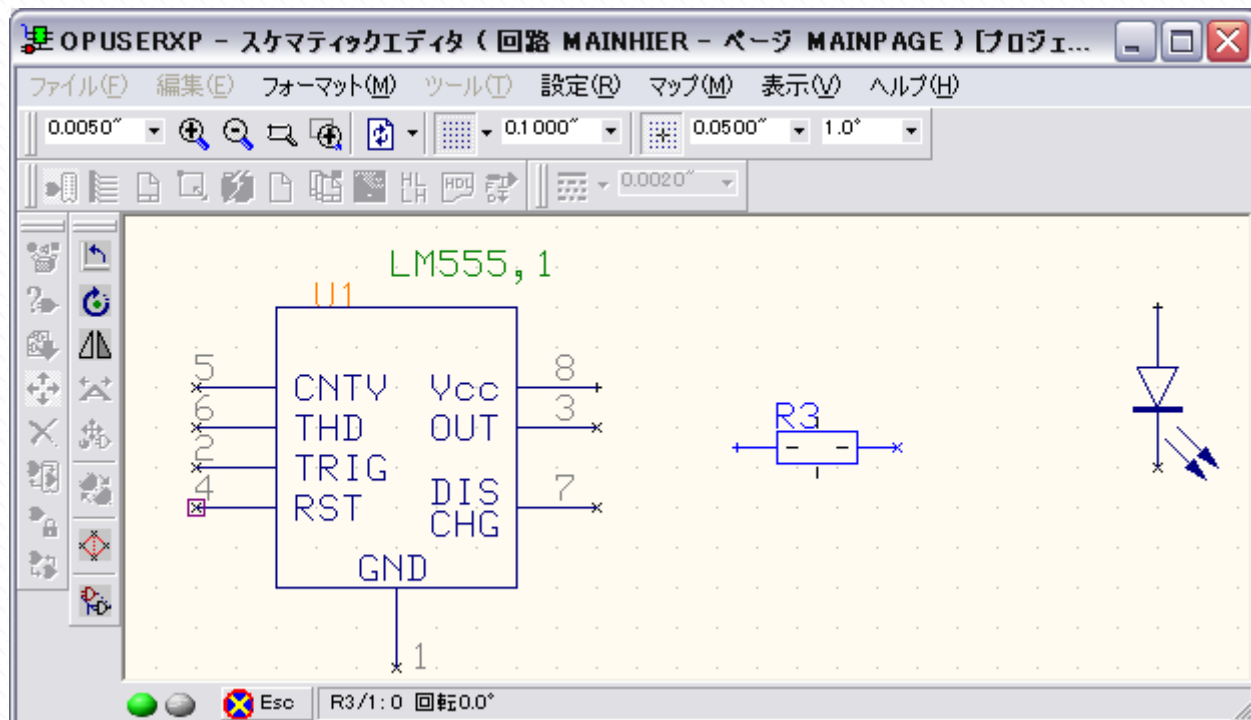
OPUSERXP – スケマティックエディタ ( 回路 MAINHIER – ページ MAINPAGE ) [プロジェ...

ファイル(F) 編集(E) フォーマット(M) ツール(T) 設定(R) マップ(M) 表示(V) ヘルプ(H)

0.0050″ 0.1000″ 0.0500″ 1.0°

0.0020″

LM555,1
U1
5 CNTV
6 THD
2 TRIG
4 RST
Vcc 8
OUT 3
DIS CHG 7
GND
1

R3

Esc R3/1:0 回転0.0°